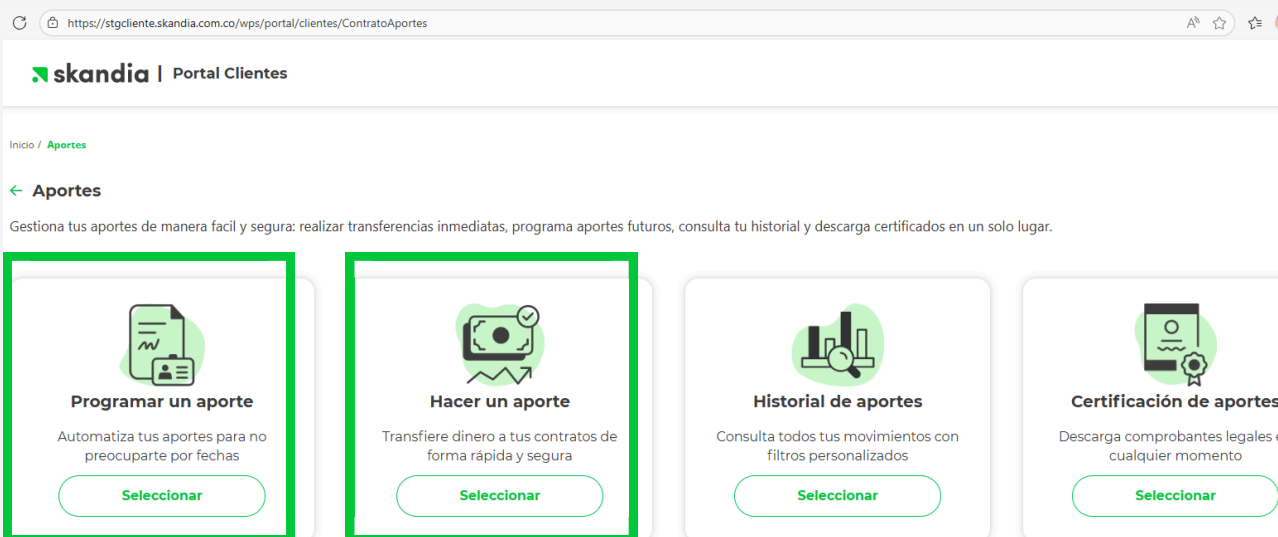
https://stgcliente.skandia.com.co/wps/portal/clientes/ContratoAportes

skandia | Portal Clientes

Inicio / Aportes

← Aportes

Gestiona tus aportes de manera facil y segura: realizar transferencias inmediatas, programa aportes futuros, consulta tu historial y descarga certificados en un solo lugar.

Programar un aporte

Automatiza tus aportes para no preocuparte por fechas

Seleccionar

Hacer un aporte

Transfiere dinero a tus contratos de forma rápida y segura

Seleccionar

Historial de aportes

Consulta todos tus movimientos con filtros personalizados

Seleccionar

Certificación de aportes

Descarga comprobantes legales e cualquier momento

Seleccionar